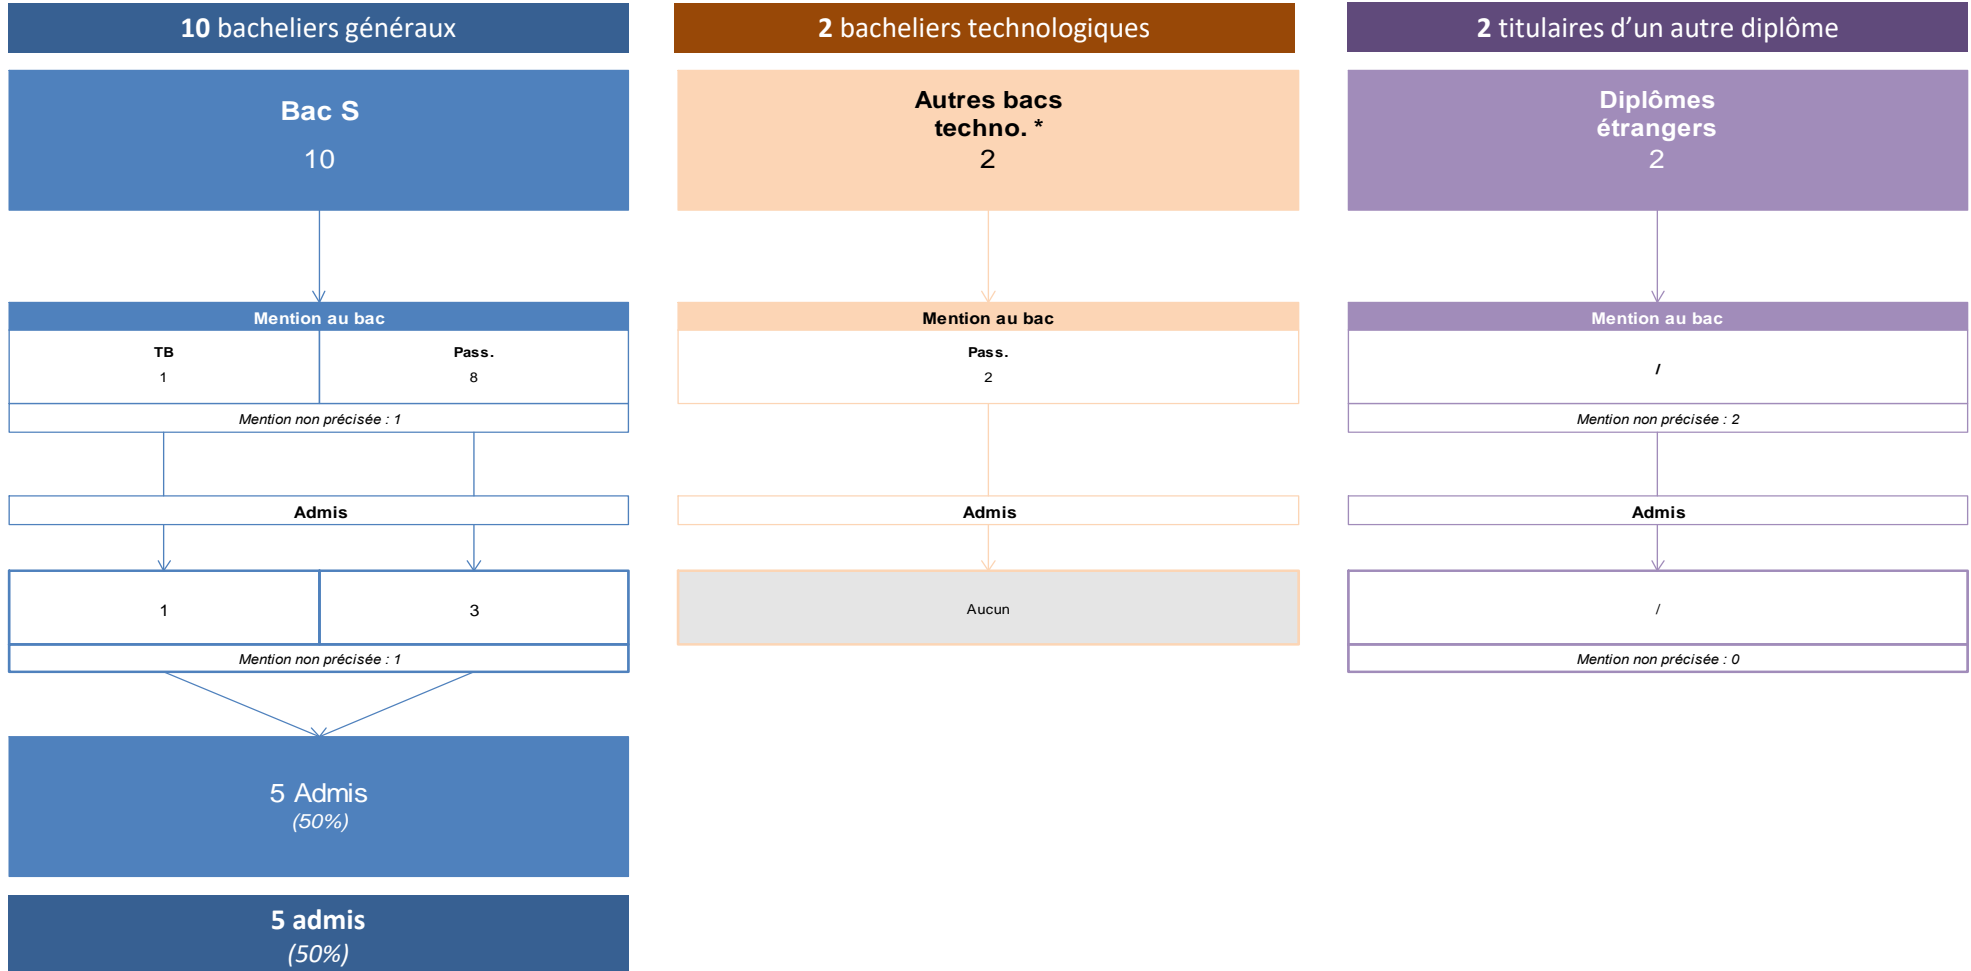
**10** bacheliers généraux

**Bac S**
10

**Mention au bac**

| TB | Pass. |
|---|---|
| 1 | 8 |

*Mention non précisée : 1*

**Admis**

| 1 | 3 |
|---|---|

*Mention non précisée : 1*

5 Admis
*(50%)*

**5 admis**
*(50%)*

**2** bacheliers technologiques

**Autres bacs techno. ***
2

**Mention au bac**

**Pass.**
2

**Admis**

Aucun

**2** titulaires d'un autre diplôme

**Diplômes étrangers**
2

**Mention au bac**

/

*Mention non précisée : 2*

**Admis**

/

*Mention non précisée : 0*